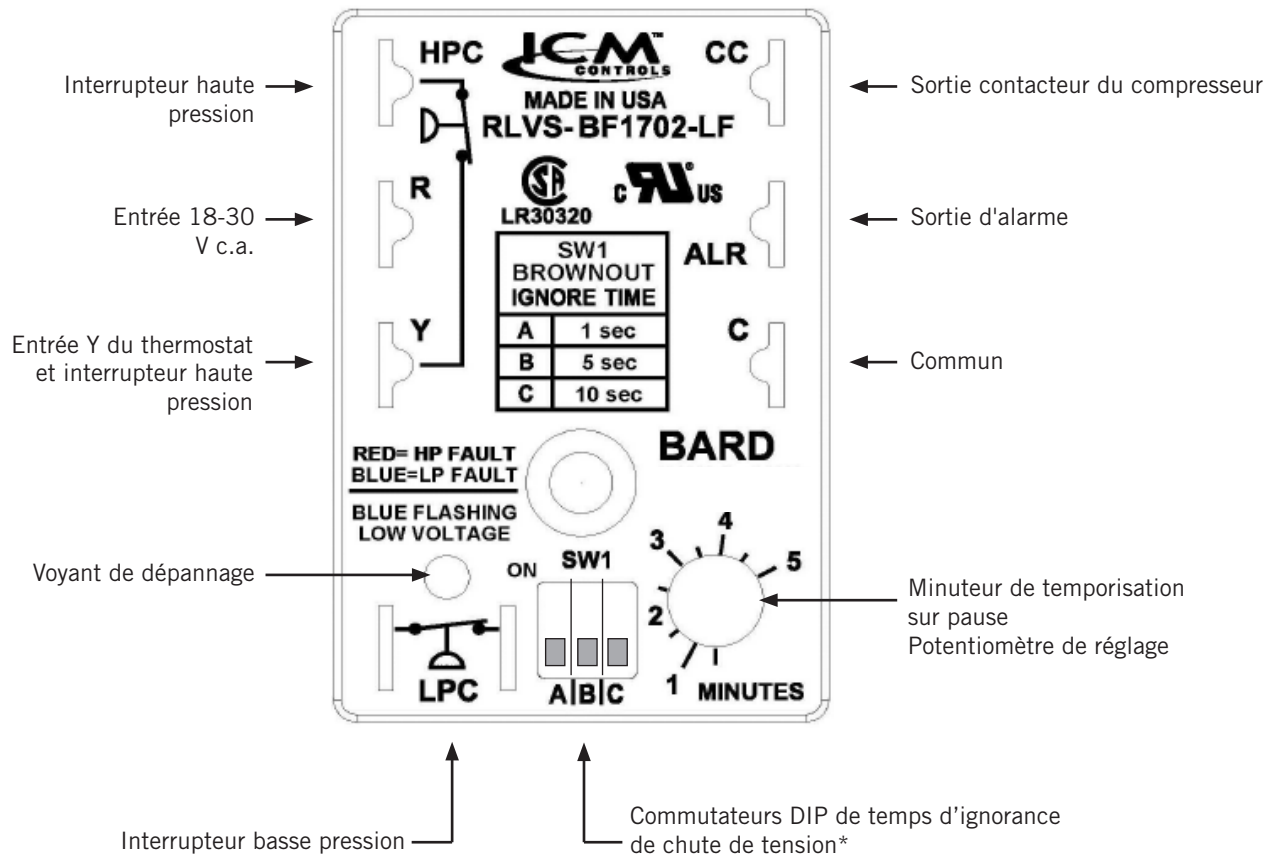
Interrupteur haute pression

HPC

ICM CONTROLS

CC

Sortie contacteur du compresseur

MADE IN USA
RLVS- BF1702-LF

LR30320

c US

R

Entrée 18-30 V c.a.

Sortie d'alarme

ALR

| SW1 BROWNOUT IGNORE TIME | |
|---|---|
| A | 1 sec |
| B | 5 sec |
| C | 10 sec |

Y

C

Entrée Y du thermostat et interrupteur haute pression

Commun

BARD

RED= HP FAULT
BLUE=LP FAULT

BLUE FLASHING
LOW VOLTAGE

Voyant de dépannage

ON

SW1

3 4 5 2 1 MINUTES

Minuteur de temporisation sur pause
Potentiomètre de réglage

LPC

A|B|C

Interrupteur basse pression

Commutateurs DIP de temps d’ignorance de chute de tension*